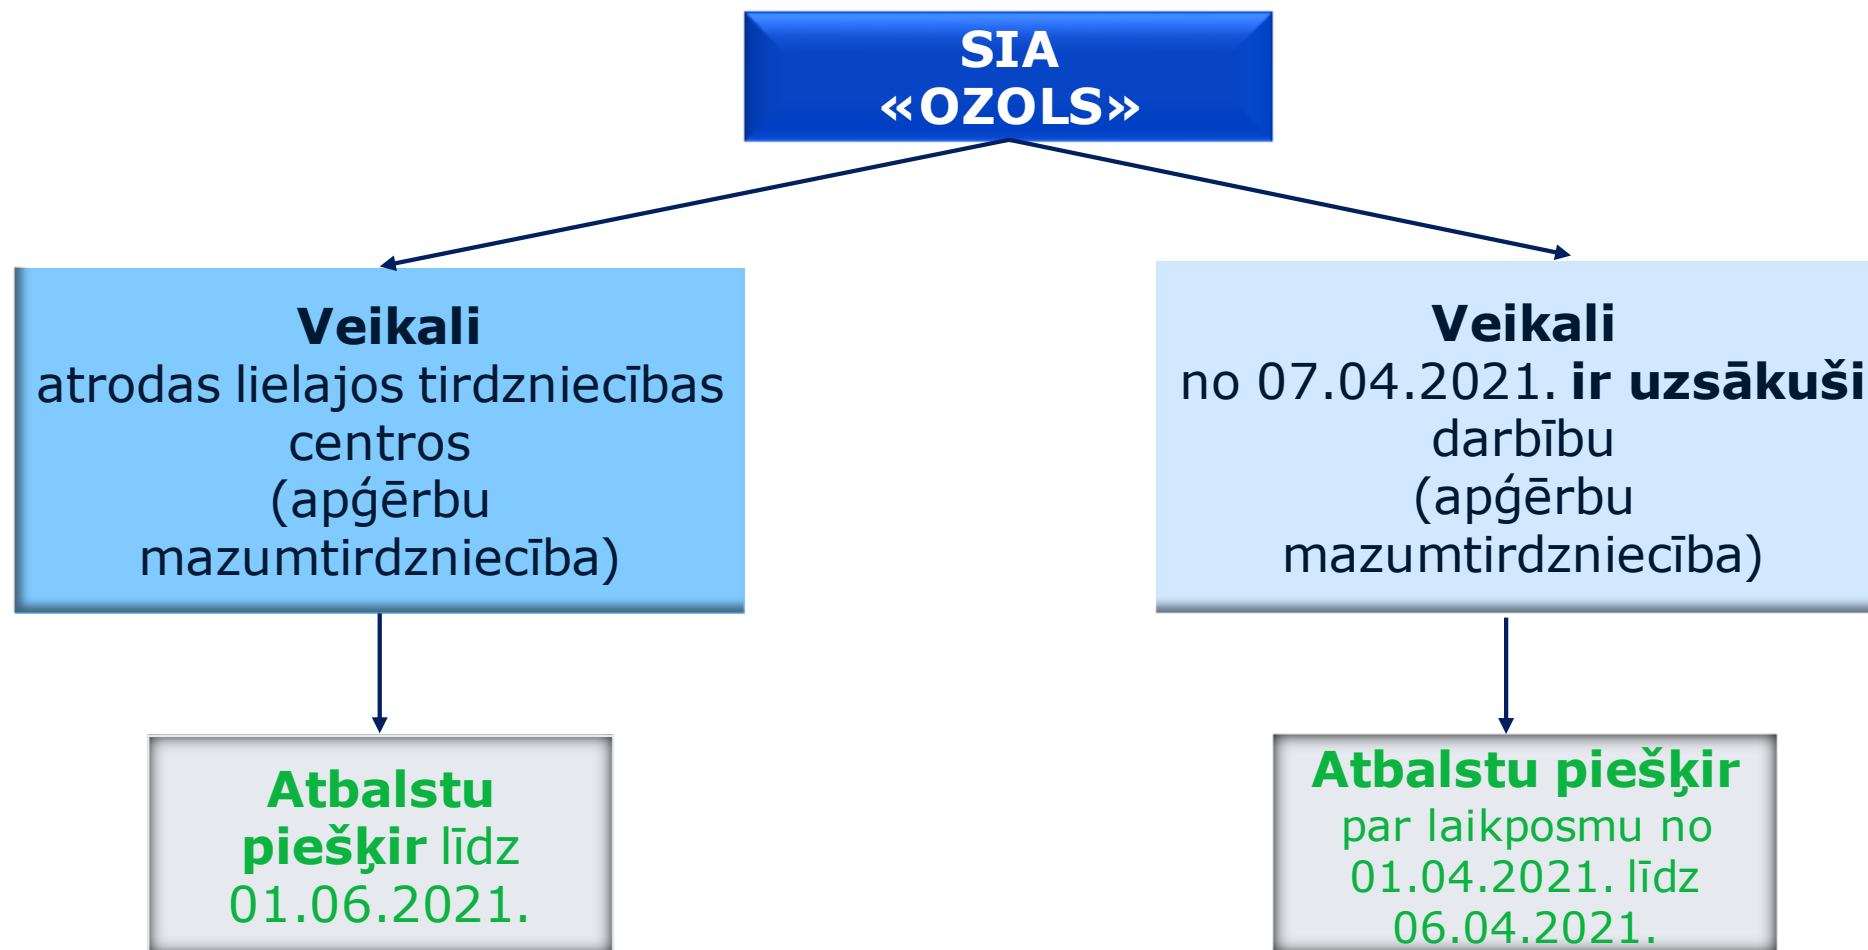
SIA
«OZOLS»

**Veikali**
atrodas lielajos tirdzniecības centros
(apģērbu mazumtirdzniecība)

**Veikali**
no 07.04.2021. **ir uzsākuši** darbību
(apģērbu mazumtirdzniecība)

**Atbalstu piešķir** līdz 01.06.2021.

**Atbalstu piešķir**
par laikposmu no 01.04.2021. līdz 06.04.2021.